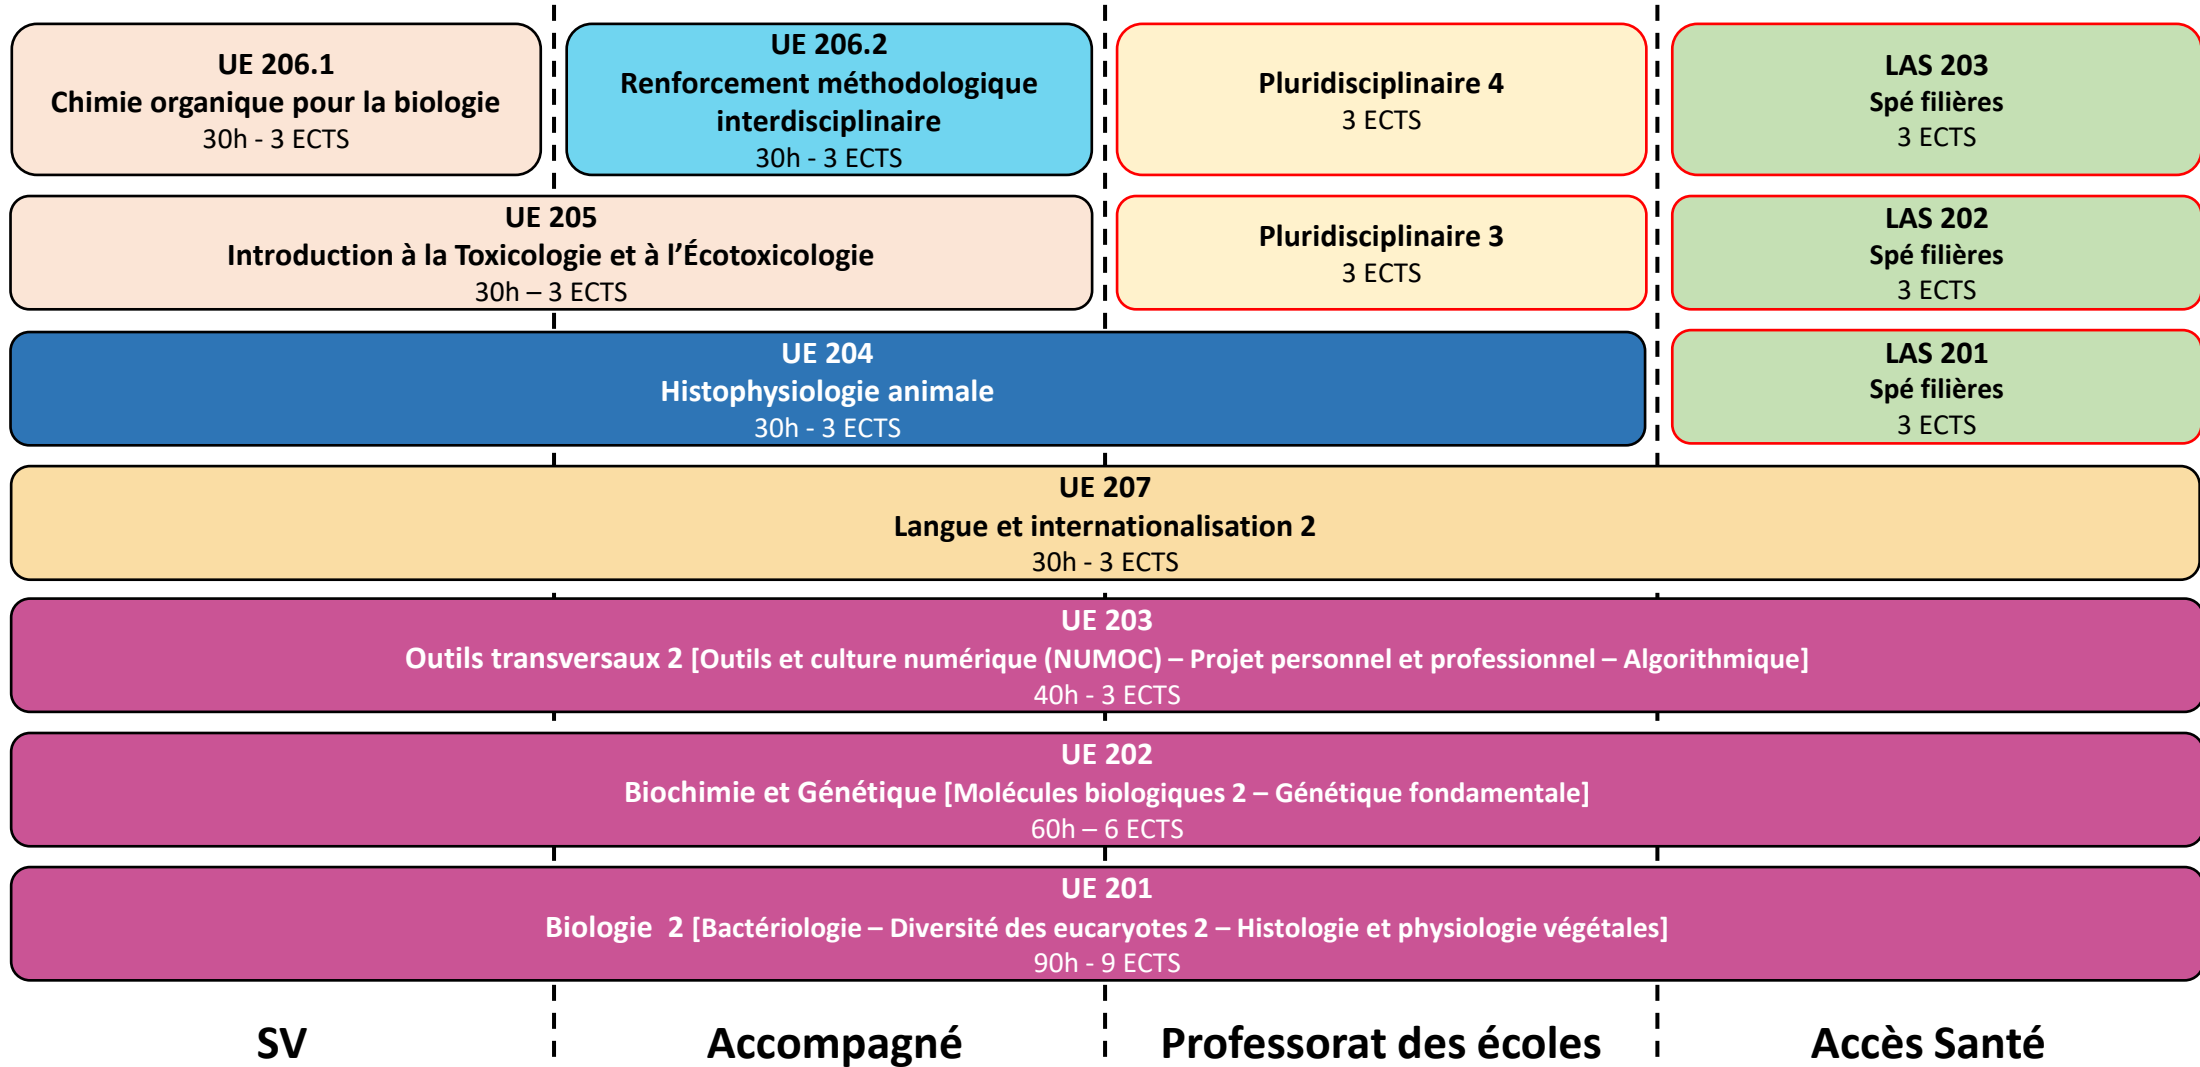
UE 206.1
Chimie organique pour la biologie
30h - 3 ECTS

UE 206.2
Renforcement méthodologique interdisciplinaire
30h - 3 ECTS

Pluridisciplinaire 4
3 ECTS

LAS 203
Spé filières
3 ECTS

UE 205
Introduction à la Toxicologie et à l'Écotoxicologie
30h – 3 ECTS

Pluridisciplinaire 3
3 ECTS

LAS 202
Spé filières
3 ECTS

UE 204
Histophysiologie animale
30h - 3 ECTS

LAS 201
Spé filières
3 ECTS

UE 207
Langue et internationalisation 2
30h - 3 ECTS

UE 203
Outils transversaux 2 [Outils et culture numérique (NUMOC) – Projet personnel et professionnel – Algorithmique]
40h - 3 ECTS

UE 202
Biochimie et Génétique [Molécules biologiques 2 – Génétique fondamentale]
60h – 6 ECTS

UE 201
Biologie 2 [Bactériologie – Diversité des eucaryotes 2 – Histologie et physiologie végétales]
90h - 9 ECTS

SV

Accompagné

Professorat des écoles

Accès Santé